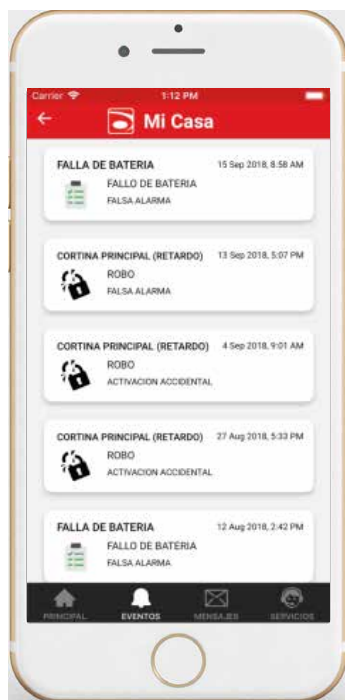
Carrier 1:12 PM

Mi Casa

FALLA DE BATERIA 15 Sep 2018, 8:58 AM
FALLO DE BATERIA
FALSA ALARMA

CORTINA PRINCIPAL (RETARDO) 13 Sep 2018, 5:07 PM
ROBO
FALSA ALARMA

CORTINA PRINCIPAL (RETARDO) 4 Sep 2018, 9:01 AM
ROBO
ACTIVACION ACCIDENTAL

CORTINA PRINCIPAL (RETARDO) 27 Aug 2018, 5:33 PM
ROBO
ACTIVACION ACCIDENTAL

FALLA DE BATERIA 12 Aug 2018, 2:42 PM
FALLO DE BATERIA
FALSA ALARMA

PRINCIPAL EVENTOS MENSAJES SERVICIOS